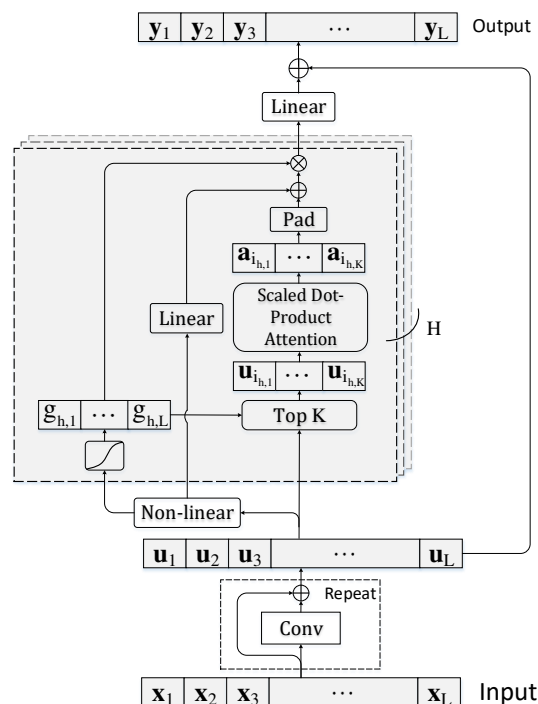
$\mathbf{y}_1$ $\mathbf{y}_2$ $\mathbf{y}_3$ $\cdots$ $\mathbf{y}_L$ Output

$\oplus$

Linear

$\otimes$

$\oplus$

Pad

$\mathbf{a}_{i_{h,1}}$ $\cdots$ $\mathbf{a}_{i_{h,K}}$

Linear

Scaled Dot-Product Attention

H

$\mathbf{u}_{i_{h,1}}$ $\cdots$ $\mathbf{u}_{i_{h,K}}$

$g_{h,1}$ $\cdots$ $g_{h,L}$

Top K

Non-linear

$\mathbf{u}_1$ $\mathbf{u}_2$ $\mathbf{u}_3$ $\cdots$ $\mathbf{u}_L$

$\oplus$ Repeat

Conv

$\mathbf{x}_1$ $\mathbf{x}_2$ $\mathbf{x}_3$ $\cdots$ $\mathbf{x}_L$ Input